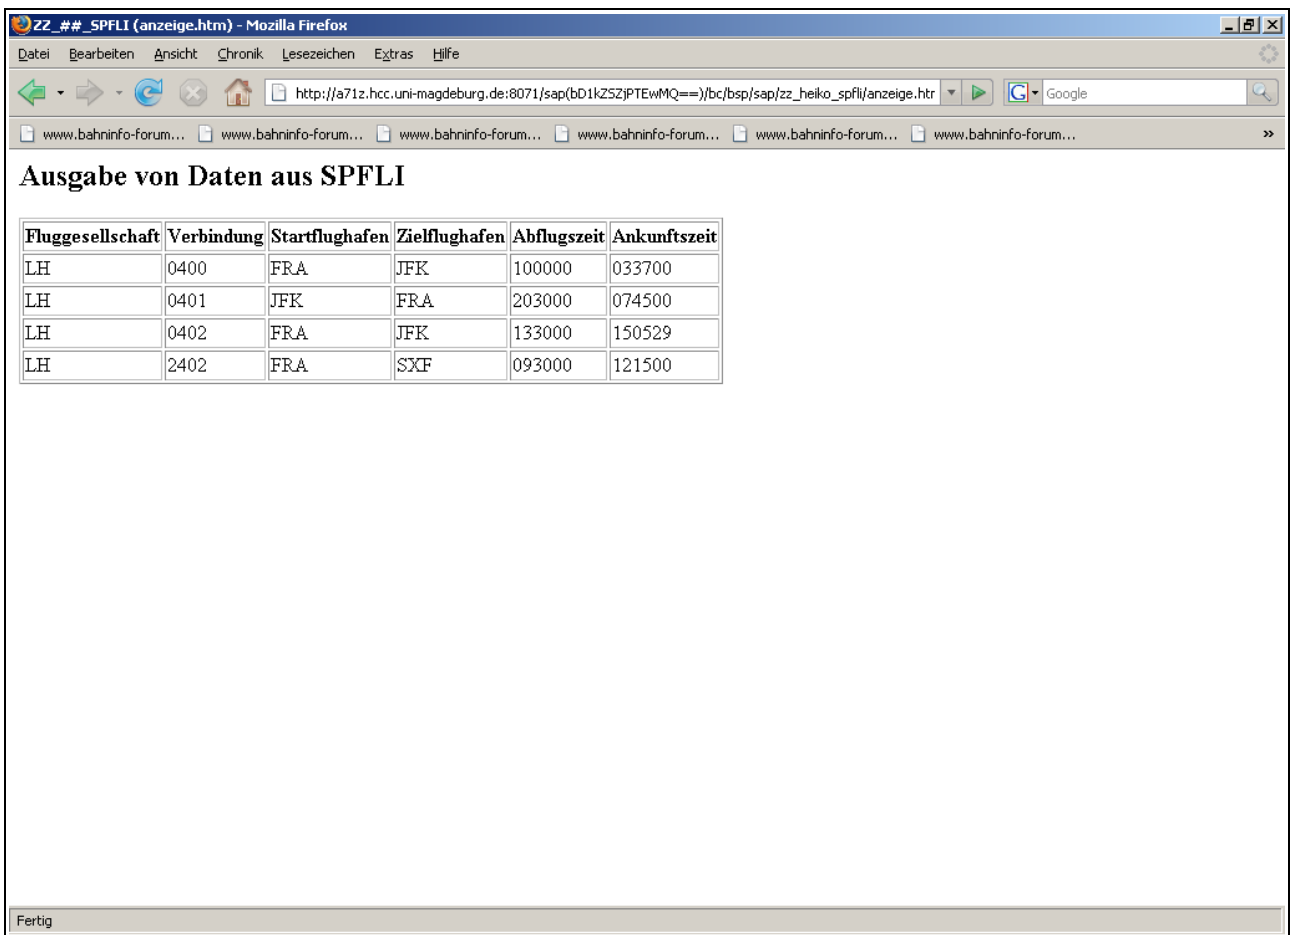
ZZ_##_SPFLI (anzeige.htm) - Mozilla Firefox

Datei Bearbeiten Ansicht Chronik Lesezeichen Extras Hilfe

http://a71z.hcc.uni-magdeburg.de:8071/sap(bD1kZSZjPTEwMQ==)/bc/bsp/sap/zz_heiko_spfli/anzeige.htr

Google

www.bahninfo-forum... www.bahninfo-forum... www.bahninfo-forum... www.bahninfo-forum... www.bahninfo-forum... www.bahninfo-forum...

Ausgabe von Daten aus SPFLI

| Fluggesellschaft | Verbindung | Startflughafen | Zielflughafen | Abflugszeit | Ankunftszeit |
|---|---|---|---|---|---|
| LH | 0400 | FRA | JFK | 100000 | 033700 |
| LH | 0401 | JFK | FRA | 203000 | 074500 |
| LH | 0402 | FRA | JFK | 133000 | 150529 |
| LH | 2402 | FRA | SXF | 093000 | 121500 |

Fertig